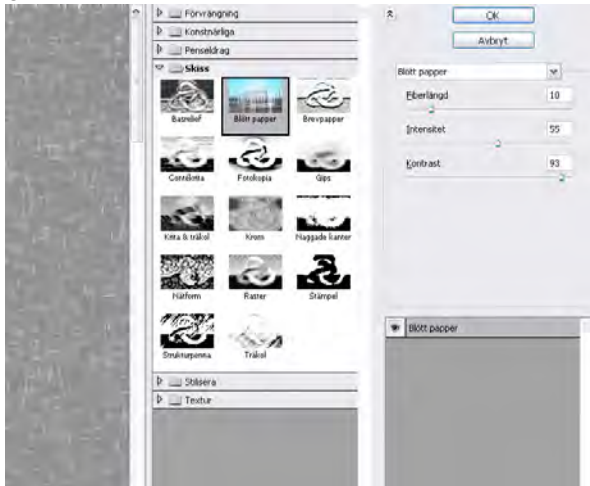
Förvrängning
Konstnärliga
Penseldrag
Skiss
Basrelief
Blött papper
Brevpapper
Conté-krita
Fotokopia
Gips
Krita & träkol
Krom
Naggade kanter
Nätform
Raster
Stämpel
Strukturpenna
Träkol
Stilisera
Textur

OK
Avbryt
Blött papper
Fiberlängd 10
Intensitet 55
Kontrast 93

Blött papper